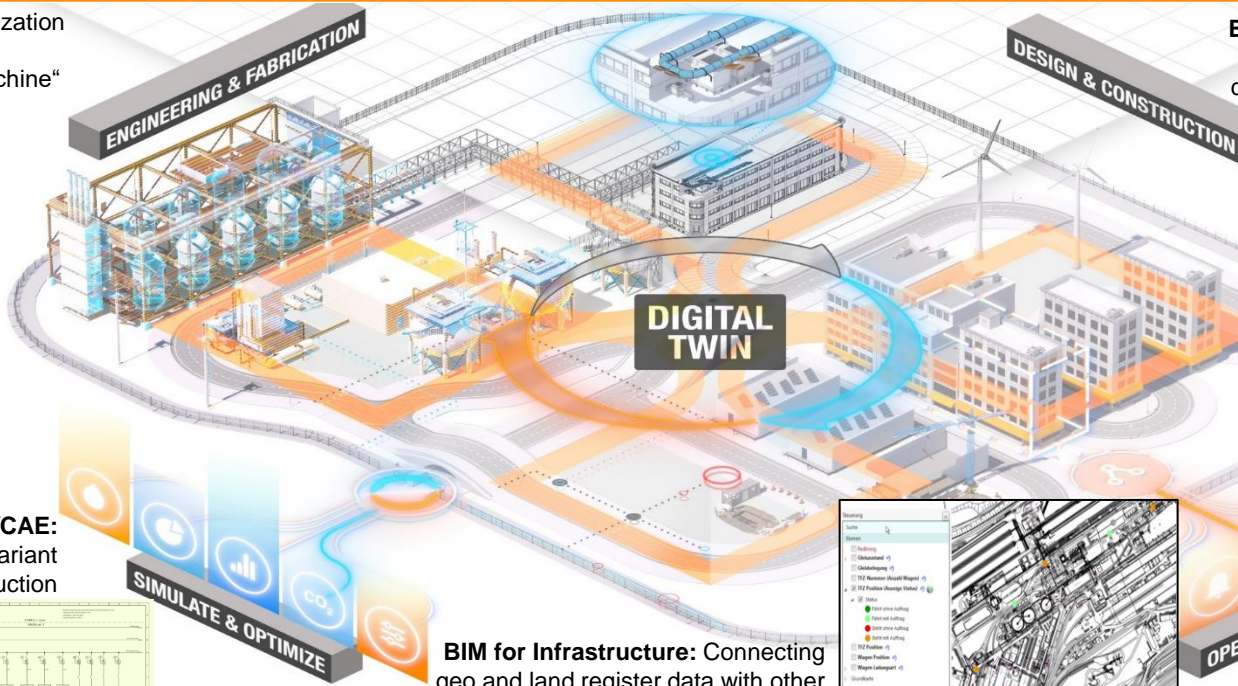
zation

chine"

ENGINEERING & FABRICATION

DESIGN & CONSTRUCTION

E

c

DIGITAL TWIN

CAE:
ariant
uction

SIMULATE & OPTIMIZE

BIM for Infrastructure: Connecting geo and land register data with other

OPE

Suche
Ebenen
Gleiszustand
Gleisbelegung
TTZ Nummer (Anzahl Wagen)
TTZ Position (Anzeige Status)
Status
TTZ Position
Wagen Position
Wagen Ladungsart
Grundkarte